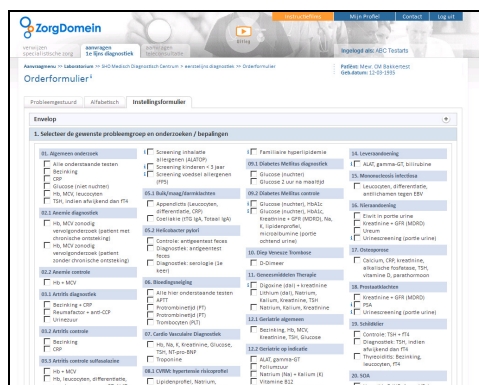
ZorgDomein

Instructiefilms | Mijn Profiel | Contact | Log uit

verwijzen specialistische zorg | aanvragen 1e lijns diagnostiek | verwijzen 1e lijn | uitleg

Ingelogd als: ABC Testarts

Aanvraagmenu >> Laboratorium >> SHO Medisch Diagnostisch Centrum >> eerstelijns diagnostiek >> Orderformulier

Orderformulier¹

Patiënt: Mevr. CM Bakkenest
Geb.datum: 12-03-1935

Probleemgestuurd | Alfabetisch | Instellingsformulier

Envelop

1. Selecteer de gewenste probleemgroep en onderzoeken / bepalingen

01. Algemeen onderzoek
Alle onderstaande testen
Bezinking
CRP
Glucose (niet nuchter)
Hb, MCV, leucocyten
TSH, indien afwijkend dan fT4

02.1 Anemie diagnostiek
Hb, MCV zonodig vervolgonderzoek (patiënt met chronische ontsteking)
Hb, MCV zonodig vervolgonderzoek (patiënt zonder chronische ontsteking)

02.2 Anemie controle
Hb + MCV

03.1 Artritis diagnostiek
Bezinking + CRP
Reumafactor + anti-CCP
Urinezuur

03.2 Artritis controle
Bezinking
CRP

03.3 Artritis controle sulfasalazine
Hb + MCV
Hb, leucocyten, differentiatie,

Screening inhalatie allergenen (ALATOP)
Screening voedsel allergenen (FPF)

05.1 Buik/maag/darmklachten
Appendicitis (Leucocyten, differentiatie, CRP)
Coeliakie (tTG IgA, Totaal IgA)

05.2 Helicobacter pylori
Controle: antigeentest feces
Diagnostiek: antigeentest feces
Diagnostiek: serologie (je keer)

06. Bloedingsneiging
Alle hier onderstaande testen
APTT
Protrombinetijd (PT)
Protrombinetijd (PT)
Trombocyten (PLT)

07. Cardio Vasculaire Diagnostiek
Hb, Na, K, Kreatinine, Glucose, TSH, NT-pro-BNP
Troponine

08.1 CVRM: hypertensie risicoprofiel
Lipidenprofiel, Natrium,

Familiaire hypercholesterolemie

09.1 Diabetes Mellitus diagnostiek
Glucose (nuchter)
Glucose 2 uur na maaltijd

09.2 Diabetes Mellitus controle
Glucose (nuchter), HbA1c
Glucose (nuchter), HbA1c, Kreatinine + GFR (MDRD), Na, K, lipidenprofiel, microalbumine (portie ochtend urine)

10. Diep Veneuze Trombose
D-Dimeer

11. Geneesmiddelen Therapie
Digoxine (dan) + kreatinine
Lithium (dal), Natrium, Kalium, Kreatinine, TSH
Natrium, Kalium, Kreatinine

12.1 Geriatrie algemeen
Bezinking, Hb, MCV, Kreatinine, TSH, Glucose

12.2 Geriatrie op indicatie
ALAT, gamma-GT
Foliumzuur
Natrium (Na) + Kalium (K)
Vitamine B12

14. Leveraandoening
ALAT, gamma-GT, bilirubine

15. Mononucleosis infectiosa
Leucocyten, differentiatie, antilichamen tegen EBV

16. Nieraandoening
Eiwit in portie urine
Kreatinine + GFR (MDRD)
Ureum
Urinesreening (portie urine)

17. Osteoporose
Calcium, CRP, kreatinine, alkalische fosfatase, TSH, vitamine D, parathormoon

18. Prostaatklachten
Kreatinine + GFR (MDRD)
PSA
Urinescreening (portie urine)

19. Schildklier
Controle: TSH + fT4
Diagnostiek: TSH, indien afwijkend dan fT4
Thyreoiditis: Bezinking, leucocyten, fT4

20. SOA